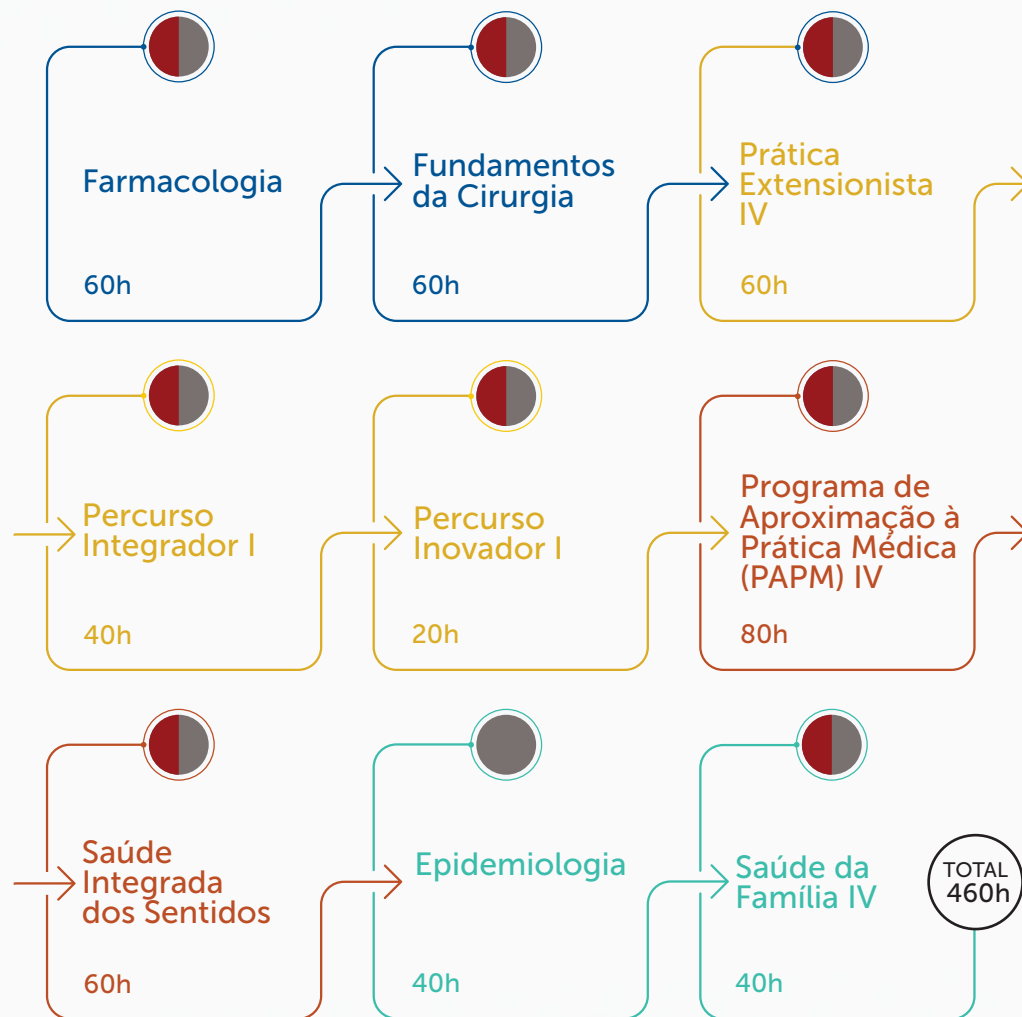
Farmacologia

60h

Fundamentos da Cirurgia

60h

Prática Extensionista IV

60h

Percurso Integrador I

40h

Percurso Inovador I

20h

Programa de Aproximação à Prática Médica (PAPM) IV

80h

Saúde Integrada dos Sentidos

60h

Epidemiologia

40h

Saúde da Família IV

40h

TOTAL 460h